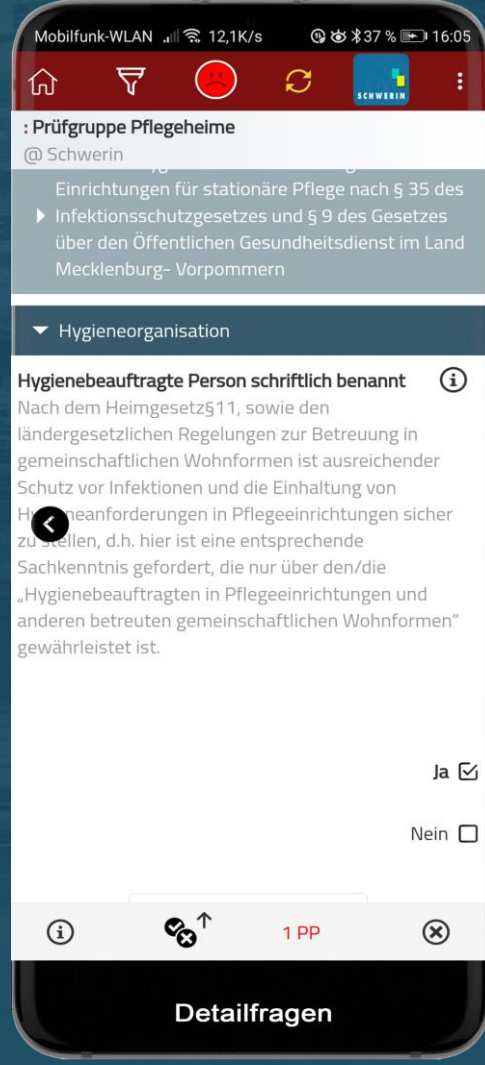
Mobilfunk-WLAN 12,1K/s 37 % 16:05

SCHWERIN

: Prüfgruppe Pflegeheime
@ Schwerin

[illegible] Einrichtungen für stationäre Pflege nach § 35 des Infektionsschutzgesetzes und § 9 des Gesetzes über den Öffentlichen Gesundheitsdienst im Land Mecklenburg- Vorpommern

Hygieneorganisation

Hygienebeauftragte Person schriftlich benannt
Nach dem Heimgesetz§11, sowie den ländergesetzlichen Regelungen zur Betreuung in gemeinschaftlichen Wohnformen ist ausreichender Schutz vor Infektionen und die Einhaltung von H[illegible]eanforderungen in Pflegeeinrichtungen sicher zu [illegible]ellen, d.h. hier ist eine entsprechende Sachkenntnis gefordert, die nur über den/die „Hygienebeauftragten in Pflegeeinrichtungen und anderen betreuten gemeinschaftlichen Wohnformen“ gewährleistet ist.

Ja

Nein

1 PP

Detailfragen